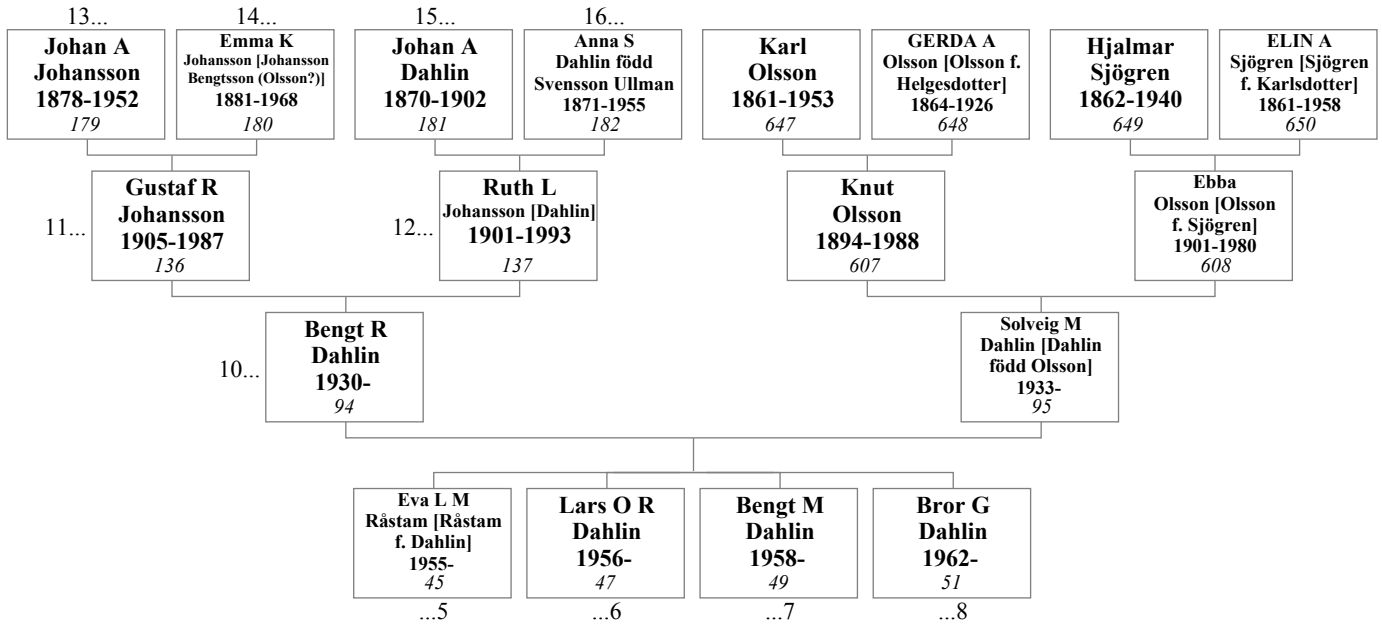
13...
**Johan A Johansson 1878-1952**
*179*

14...
**Emma K Johansson [Johansson Bengtsson (Olsson?)] 1881-1968**
*180*

15...
**Johan A Dahlin 1870-1902**
*181*

16...
**Anna S Dahlin född Svensson Ullman 1871-1955**
*182*

**Karl Olsson 1861-1953**
*647*

**GERDA A Olsson [Olsson f. Helgesdotter] 1864-1926**
*648*

**Hjalmar Sjögren 1862-1940**
*649*

**ELIN A Sjögren [Sjögren f. Karlsdotter] 1861-1958**
*650*

11...
**Gustaf R Johansson 1905-1987**
*136*

12...
**Ruth L Johansson [Dahlin] 1901-1993**
*137*

**Knut Olsson 1894-1988**
*607*

**Ebba Olsson [Olsson f. Sjögren] 1901-1980**
*608*

10...
**Bengt R Dahlin 1930-**
*94*

**Solveig M Dahlin [Dahlin född Olsson] 1933-**
*95*

**Eva L M Råstam [Råstam f. Dahlin] 1955-**
*45*
...5

**Lars O R Dahlin 1956-**
*47*
...6

**Bengt M Dahlin 1958-**
*49*
...7

**Bror G Dahlin 1962-**
*51*
...8